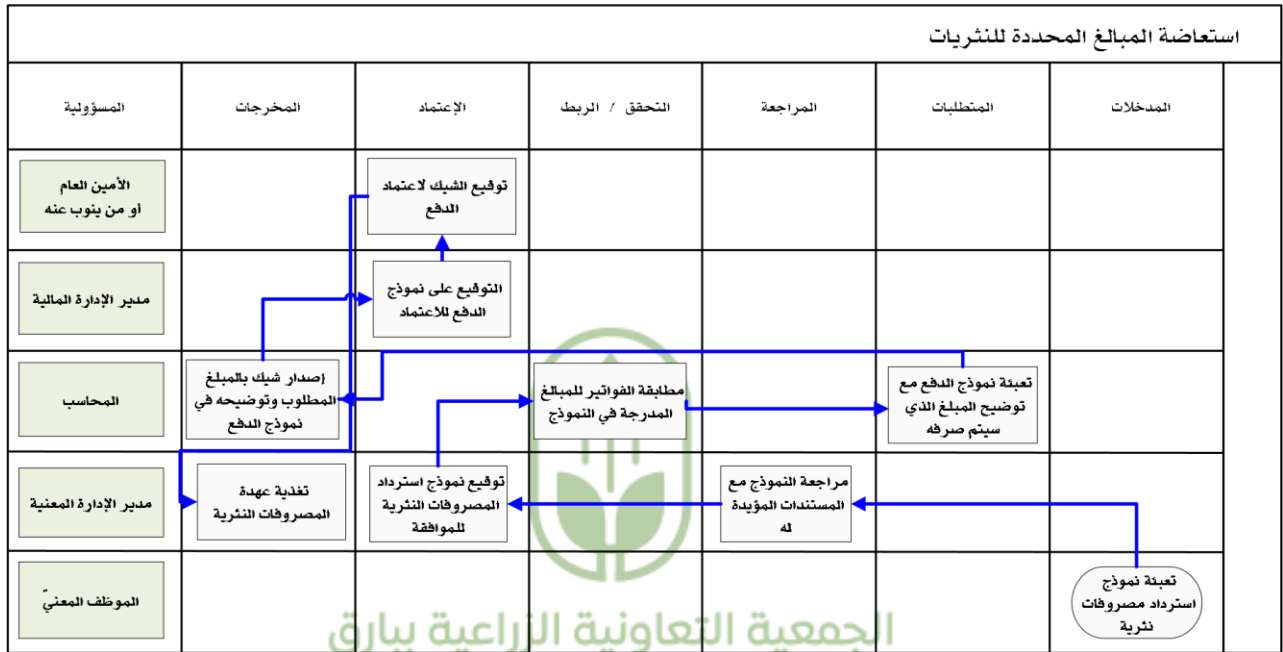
استعاضة المبالغ المحددة للنثريات

| المدخلات | المتطلبات | المراجعة | التحقق / الربط | الإعتماد | المخرجات | المسؤولية |
|---|---|---|---|---|---|---|
| | | | | توقيع الشيك لاعتماد الدفع | | الأمين العام أو من ينوب عنه |
| | | | | التوقيع على نموذج الدفع للاعتماد | | مدير الإدارة المالية |
| | تعبئة نموذج الدفع مع توضيح المبلغ الذي سيتم صرفه | | مطابقة الفواتير للمبالغ المدرجة في النموذج | | إصدار شيك بالمبلغ المطلوب وتوضيحه في نموذج الدفع | المحاسب |
| | | مراجعة النموذج مع المستندات المؤيدة له | | توقيع نموذج استرداد المصروفات النثرية للموافقة | تغذية عهدة المصروفات النثرية | مدير الإدارة المعنية |
| تعبئة نموذج استرداد مصروفات نثرية | | | | | | الموظف المعنيّ |

الجمعية التعاونية الزراعية ببارق